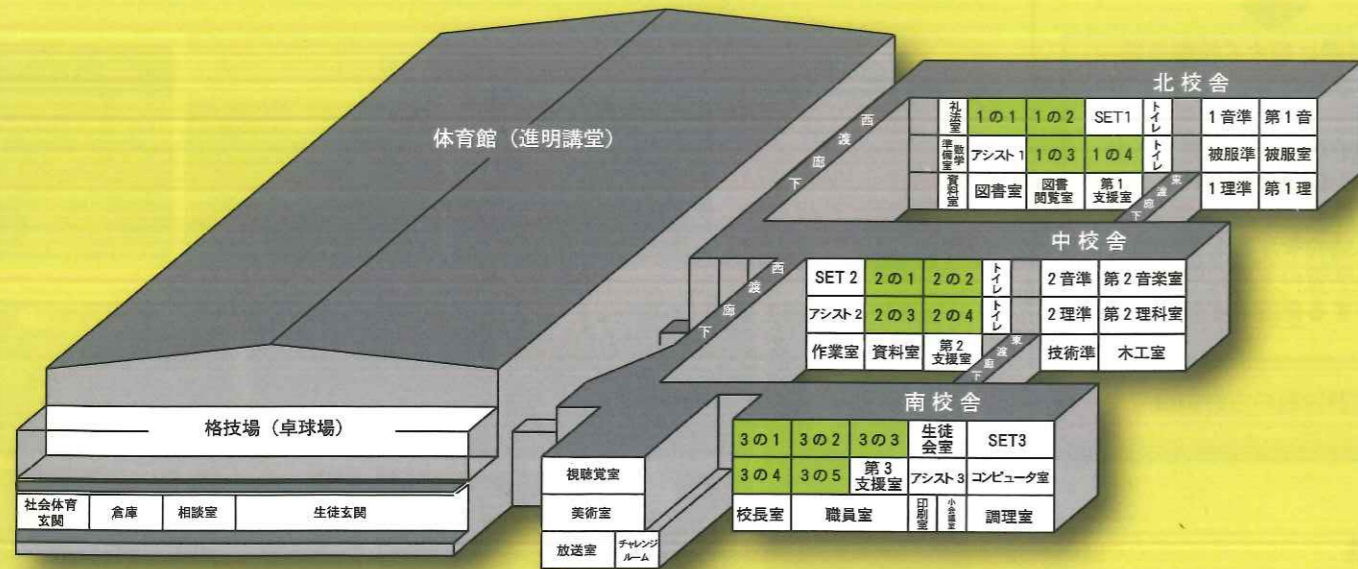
体育館（進明講堂）

北校舎

西渡廊下

礼法室 | 1の1 | 1の2 | SET1 | トイレ | 1音準 | 第1音
数学準備室 | アシスト1 | 1の3 | 1の4 | トイレ | 被服準 | 被服室
資料室 | 図書室 | 図書閲覧室 | 第1支援室 | 東渡廊下 | 1理準 | 第1理

中校舎

西渡廊下

SET 2 | 2の1 | 2の2 | トイレ | 2音準 | 第2音楽室
アシスト2 | 2の3 | 2の4 | トイレ | 2理準 | 第2理科室
作業室 | 資料室 | 第2支援室 | 東渡廊下 | 技術準 | 木工室

南校舎

3の1 | 3の2 | 3の3 | 生徒会室 | SET3
3の4 | 3の5 | 第3支援室 | アシスト3 | コンピュータ室
校長室 | 職員室 | 印刷室 | 小会議室 | 調理室

格技場（卓球場）

社会体育玄関 | 倉庫 | 相談室 | 生徒玄関

視聴覚室
美術室
放送室 | チャレンジルーム